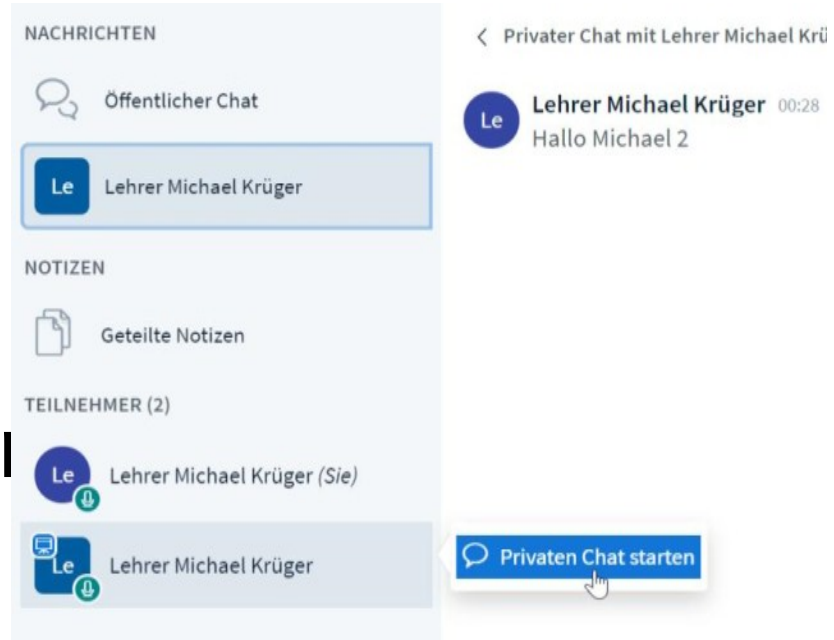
NACHRICHTEN

Öffentlicher Chat

Le Lehrer Michael Krüger

NOTIZEN

Geteilte Notizen

TEILNEHMER (2)

Le Lehrer Michael Krüger (Sie)

Le Lehrer Michael Krüger

Privaten Chat starten

‹ Privater Chat mit Lehrer Michael Kr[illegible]

Le Lehrer Michael Krüger 00:28
Hallo Michael 2